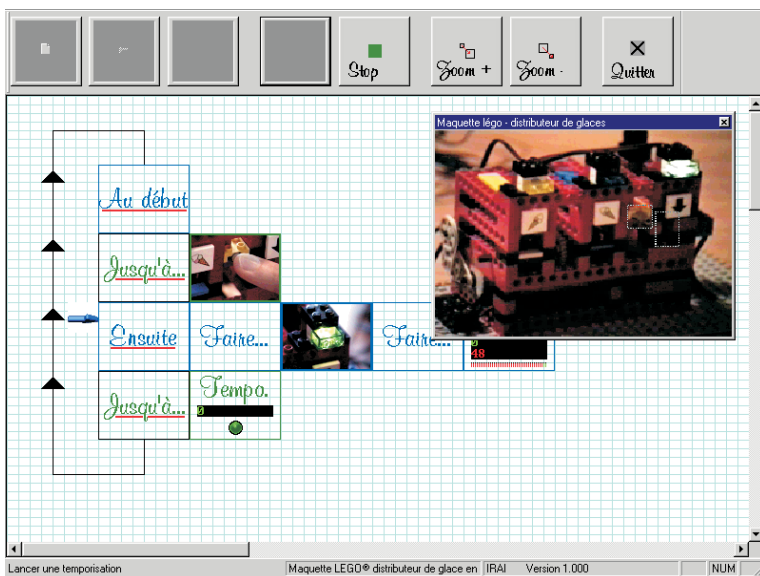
Stop

Zoom +

Zoom -

Quitter

Maquette légo - distributeur de glaces

Au début

Jusqu'à...

Ensuite

Faire...

Faire...

Jusqu'à...

Tempo.

0

0

18

Lancer une temporisation

Maquette LEGO® distributeur de glace en

IRAI

Version 1.000

NUM